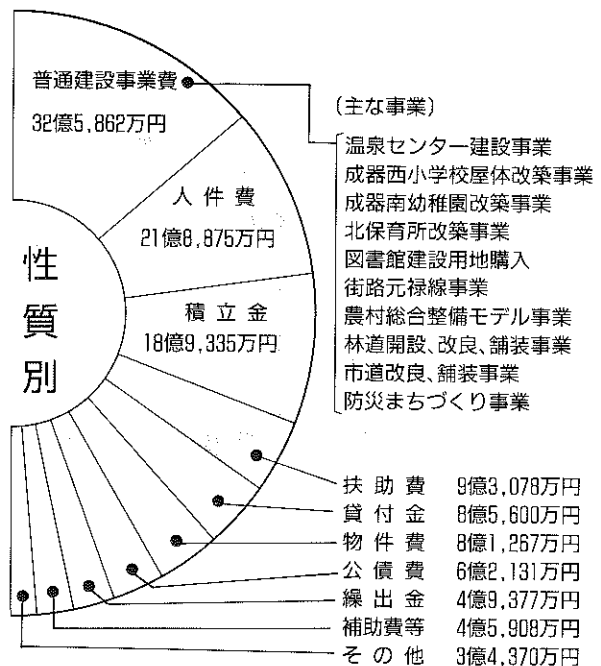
普通建設事業費
32億5,862万円

(主な事業)
温泉センター建設事業
成器西小学校屋体改築事業
成器南幼稚園改築事業
北保育所改築事業
図書館建設用地購入
街路元禄線事業
農村総合整備モデル事業
林道開設、改良、舗装事業
市道改良、舗装事業
防災まちづくり事業

人件費
21億8,875万円

積立金
18億9,335万円

性質別

扶助費 9億3,078万円
貸付金 8億5,600万円
物件費 8億1,267万円
公債費 6億2,131万円
繰出金 4億9,377万円
補助費等 4億5,908万円
その他 3億4,370万円